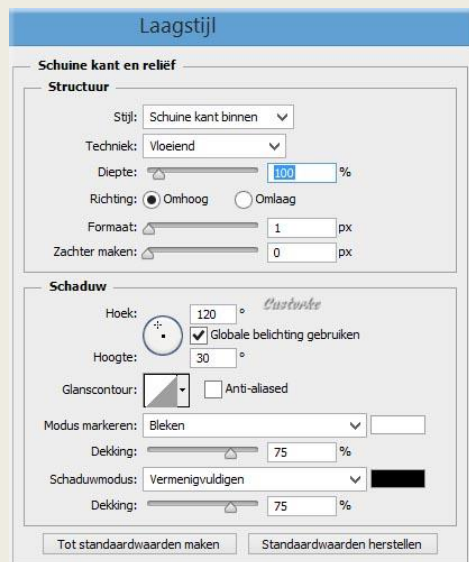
Laagstijl

Schuine kant en reliëf

Structuur

Stijl: Schuine kant binnen

Techniek: Vloeiend

Diepte: 100 %

Richting: Omhoog Omlaag

Formaat: 1 px

Zachter maken: 0 px

Schaduw

Hoek: 120 °

Custorke

Globale belichting gebruiken

Hoogte: 30 °

Glanscontour: Anti-aliased

Modus markeren: Bleken

Dekking: 75 %

Schaduwmodus: Vermenigvuldigen

Dekking: 75 %

Tot standaardwaarden maken Standaardwaarden herstellen